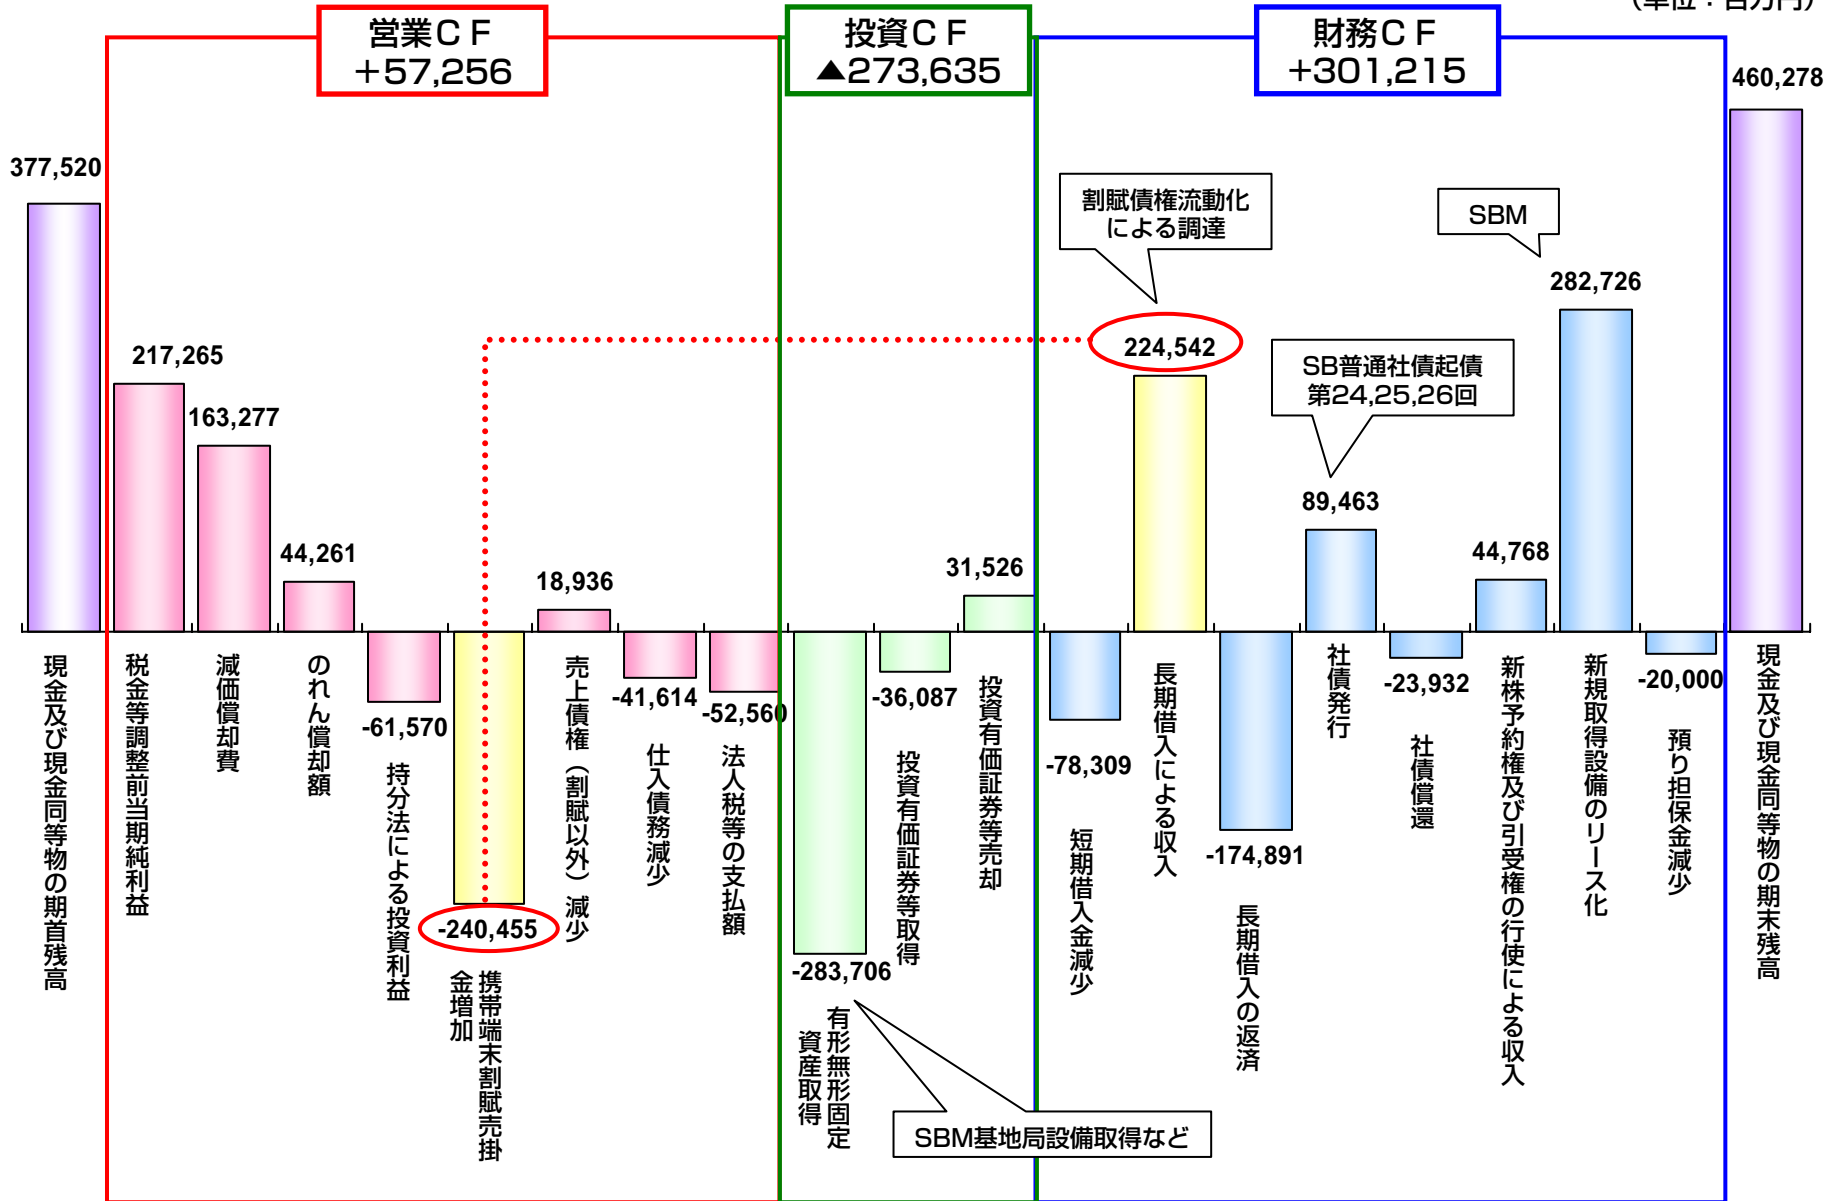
(単位：百万円)

営業ＣＦ
+57,256

投資ＣＦ
▲273,635

財務ＣＦ
+301,215

377,520
現金及び現金同等物の期首残高

217,265
税金等調整前当期純利益

163,277
減価償却費

44,261
のれん償却額

-61,570
持分法による投資利益

-240,455
携帯端末割賦売掛金増加

18,936
売上債権（割賦以外）減少

-41,614
仕入債務減少

-52,560
法人税等の支払額

-283,706
有形無形固定資産取得

-36,087
投資有価証券等取得

31,526
投資有価証券等売却

SBM基地局設備取得など

-78,309
短期借入金減少

割賦債権流動化による調達

224,542
長期借入による収入

-174,891
長期借入の返済

SB普通社債起債
第24,25,26回

89,463
社債発行

-23,932
社債償還

44,768
新株予約権及び引受権の行使による収入

SBM

282,726
新規取得設備のリース化

-20,000
預り担保金減少

460,278
現金及び現金同等物の期末残高